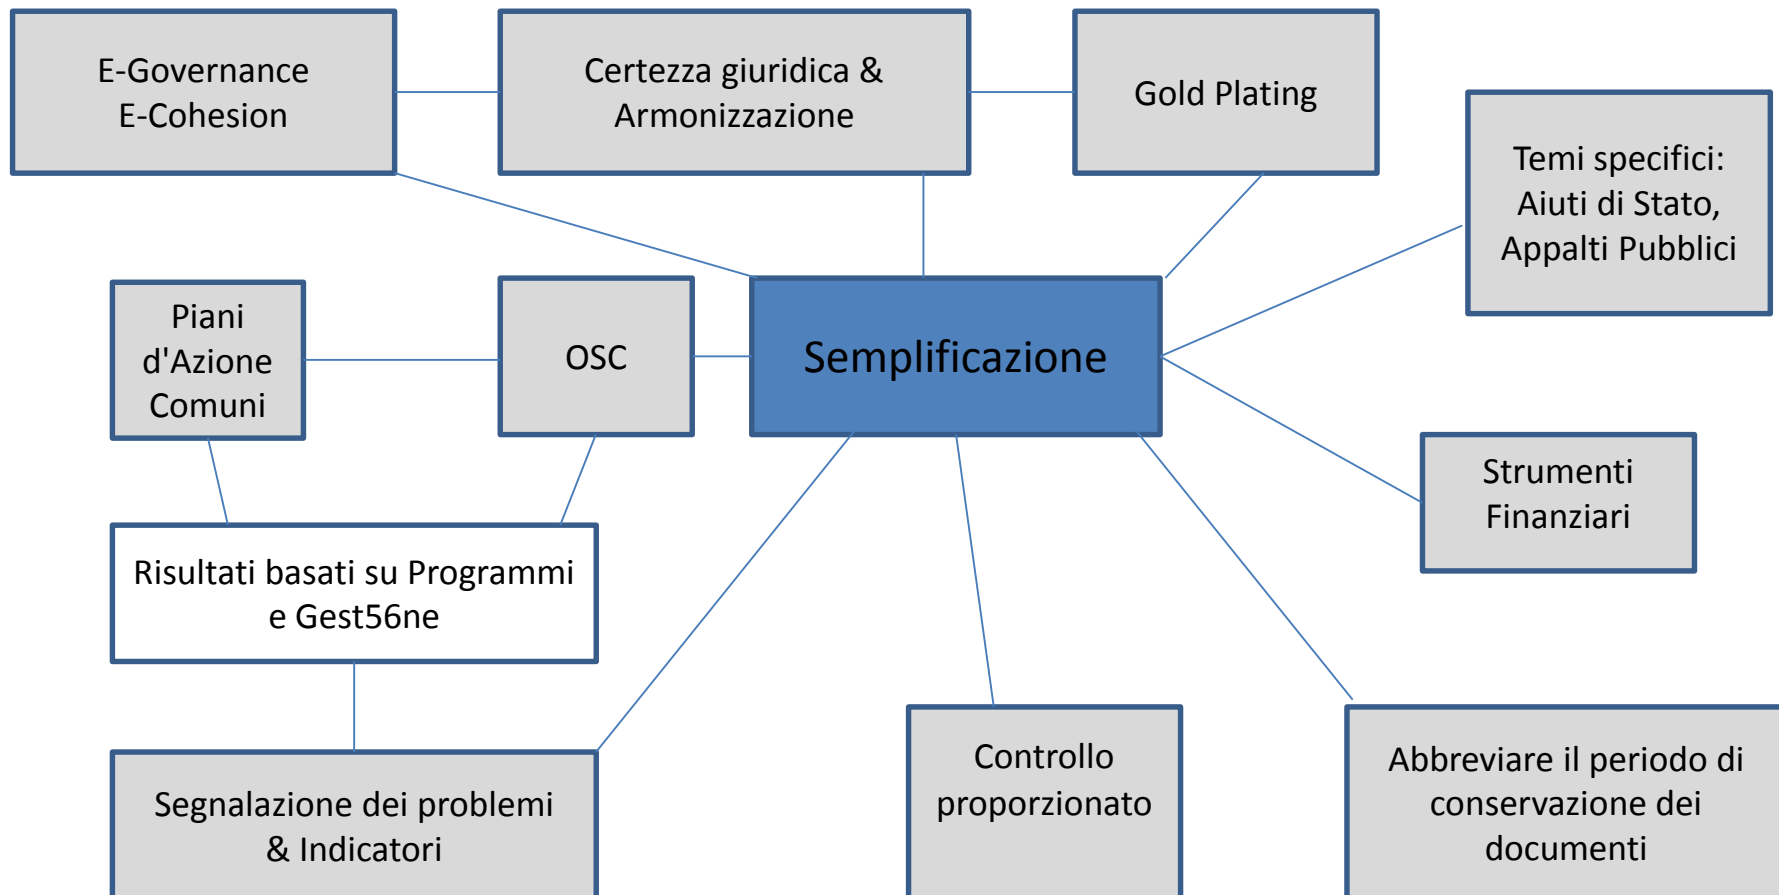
E-Governance
E-Cohesion

Certezza giuridica &
Armonizzazione

Gold Plating

Temi specifici:
Aiuti di Stato,
Appalti Pubblici

Piani
d'Azione
Comuni

OSC

Semplificazione

Strumenti
Finanziari

Risultati basati su Programmi
e Gest56ne

Segnalazione dei problemi
& Indicatori

Controllo
proporzionato

Abbreviare il periodo di
conservazione dei
documenti